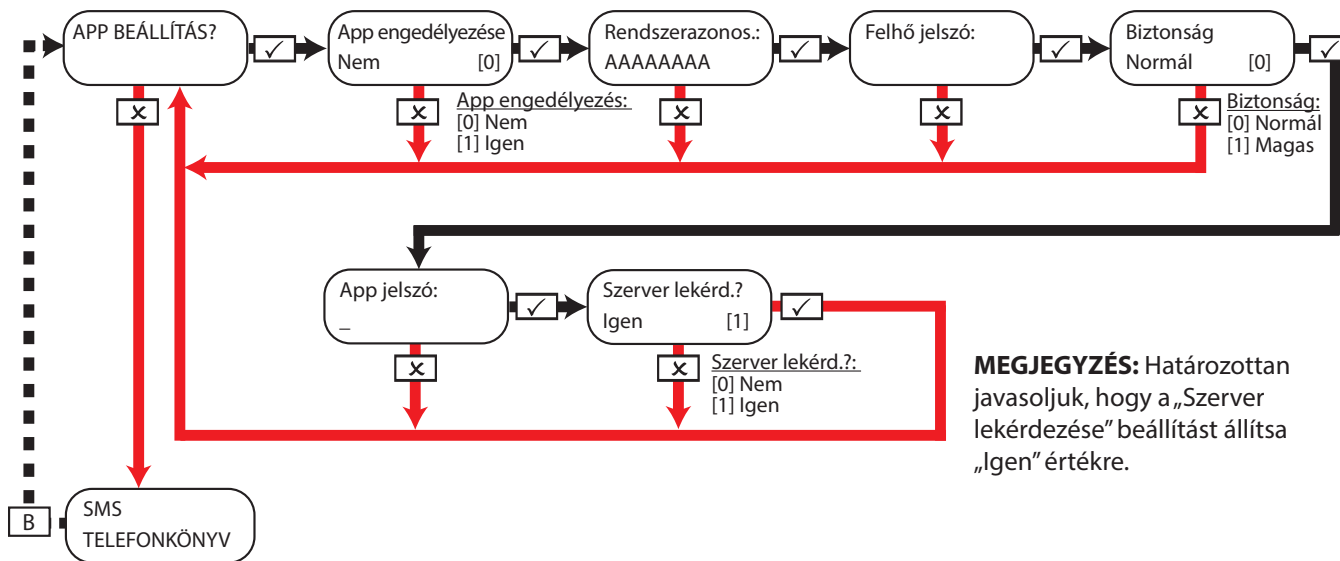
APP BEÁLLÍTÁS?

✓

App engedélyezése
Nem [0]

✓

Rendszerazonos.:
AAAAAAAA

✓

Felhő jelszó:

✓

Biztonság
Normál [0]

✓

✕

✕

App engedélyezés:
[0] Nem
[1] Igen

✕

✕

✕

Biztonság:
[0] Normál
[1] Magas

App jelszó:
_

✓

Szerver lekérd.?
Igen [1]

✓

✕

✕

Szerver lekérd.?:
[0] Nem
[1] Igen

**MEGJEGYZÉS:** Határozottan javasoljuk, hogy a „Szerver lekérdezése" beállítást állítsa „Igen" értékre.

B

SMS
TELEFONKÖNYV